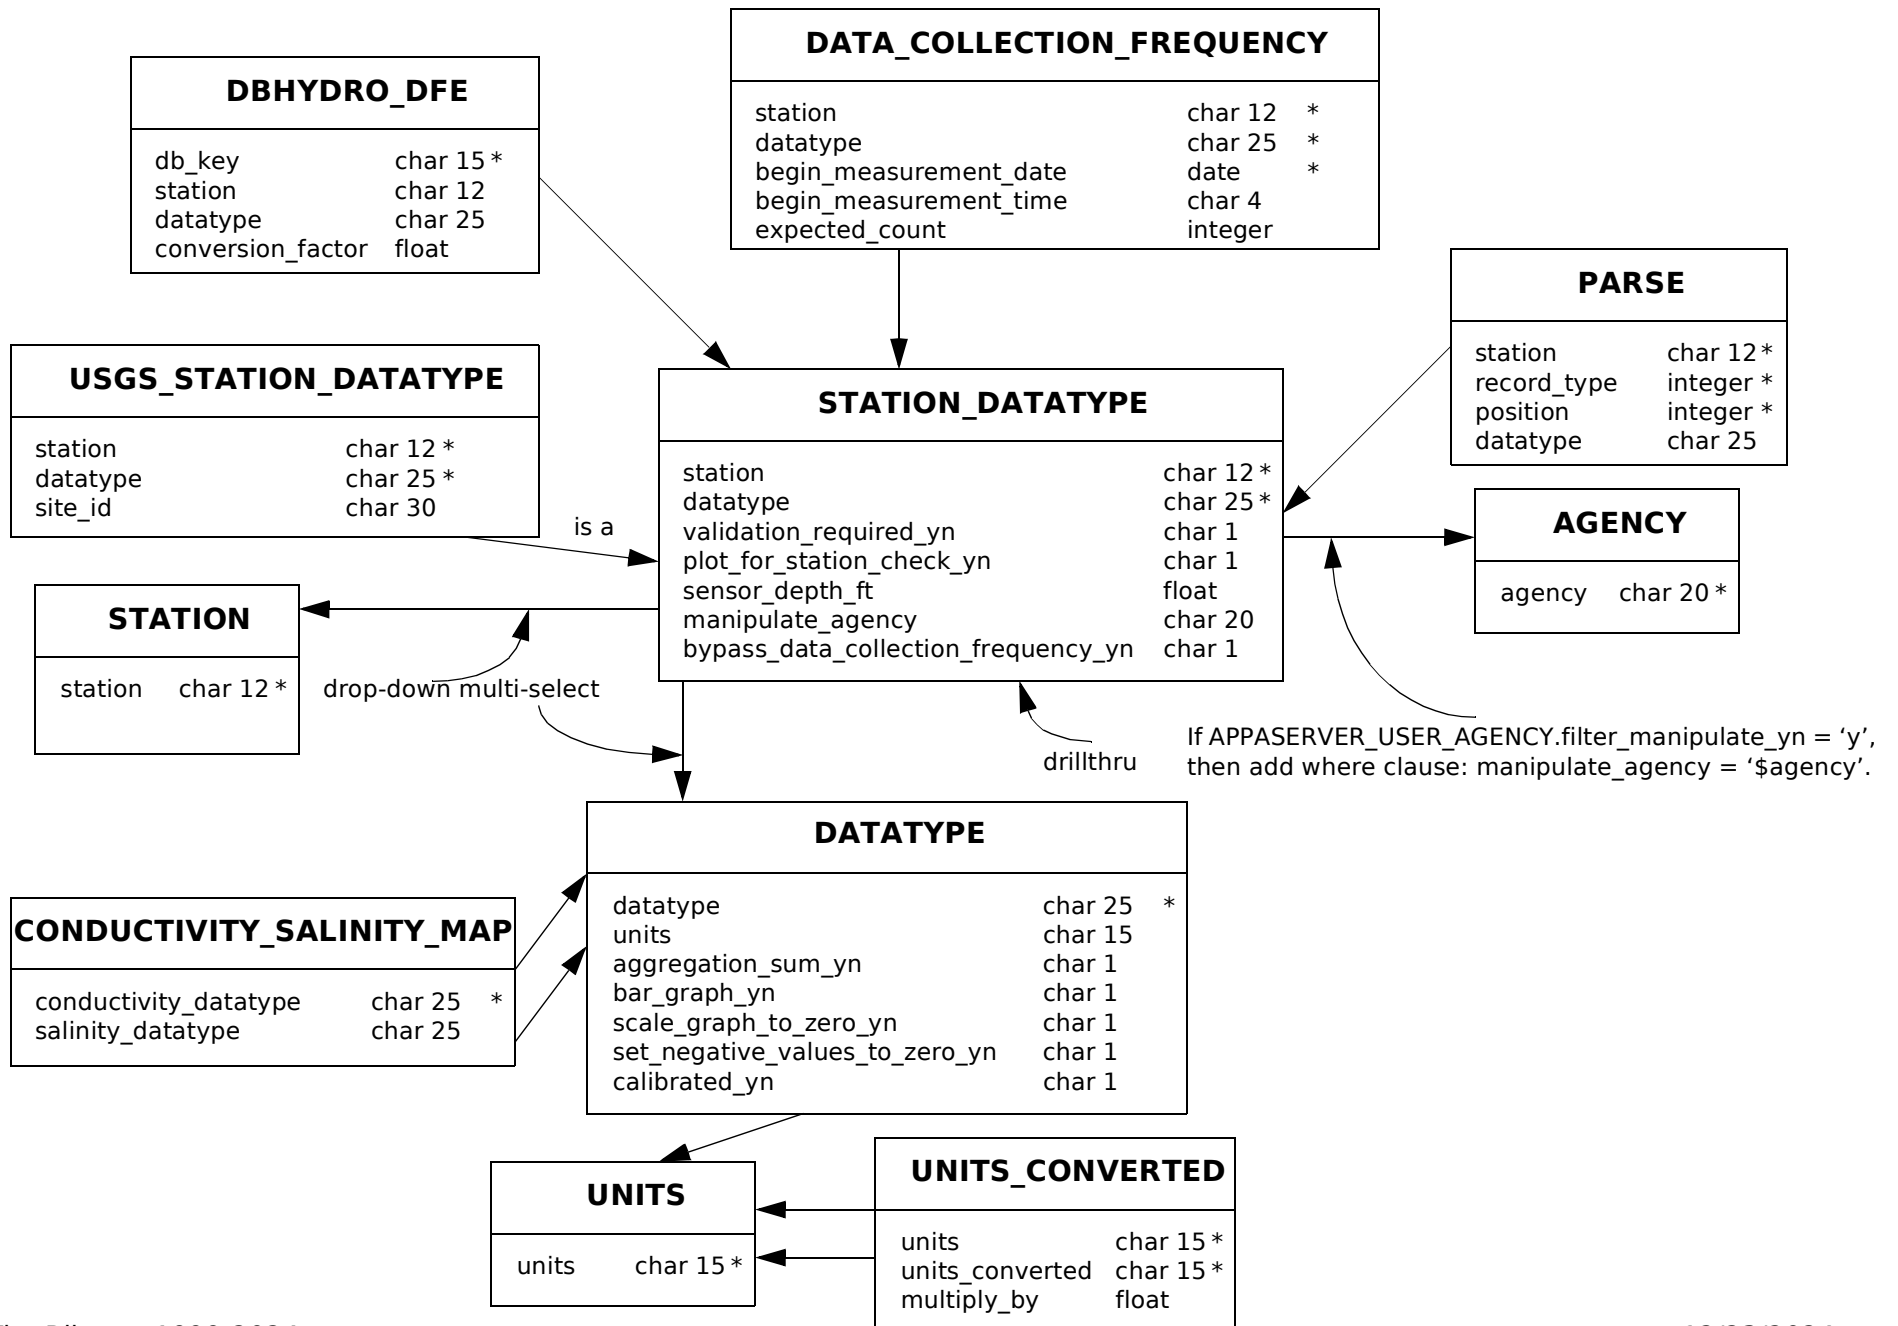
DBHYDRO_DFE

| | | |
|---|---|---|
| db_key | char 15 | * |
| station | char 12 | |
| datatype | char 25 | |
| conversion_factor | float | |

DATA_COLLECTION_FREQUENCY

| | | |
|---|---|---|
| station | char 12 | * |
| datatype | char 25 | * |
| begin_measurement_date | date | * |
| begin_measurement_time | char 4 | |
| expected_count | integer | |

PARSE

| | | |
|---|---|---|
| station | char 12 | * |
| record_type | integer | * |
| position | integer | * |
| datatype | char 25 | |

USGS_STATION_DATATYPE

| | | |
|---|---|---|
| station | char 12 | * |
| datatype | char 25 | * |
| site_id | char 30 | |

STATION_DATATYPE

| | | |
|---|---|---|
| station | char 12 | * |
| datatype | char 25 | * |
| validation_required_yn | char 1 | |
| plot_for_station_check_yn | char 1 | |
| sensor_depth_ft | float | |
| manipulate_agency | char 20 | |
| bypass_data_collection_frequency_yn | char 1 | |

is a

AGENCY

| | | |
|---|---|---|
| agency | char 20 | * |

STATION

| | | |
|---|---|---|
| station | char 12 | * |

drop-down multi-select

drillthru

If APPASERVER_USER_AGENCY.filter_manipulate_yn = ‘y’, then add where clause: manipulate_agency = ‘$agency’.

DATATYPE

| | | |
|---|---|---|
| datatype | char 25 | * |
| units | char 15 | |
| aggregation_sum_yn | char 1 | |
| bar_graph_yn | char 1 | |
| scale_graph_to_zero_yn | char 1 | |
| set_negative_values_to_zero_yn | char 1 | |
| calibrated_yn | char 1 | |

CONDUCTIVITY_SALINITY_MAP

| | | |
|---|---|---|
| conductivity_datatype | char 25 | * |
| salinity_datatype | char 25 | |

UNITS

| | | |
|---|---|---|
| units | char 15 | * |

UNITS_CONVERTED

| | | |
|---|---|---|
| units | char 15 | * |
| units_converted | char 15 | * |
| multiply_by | float | |